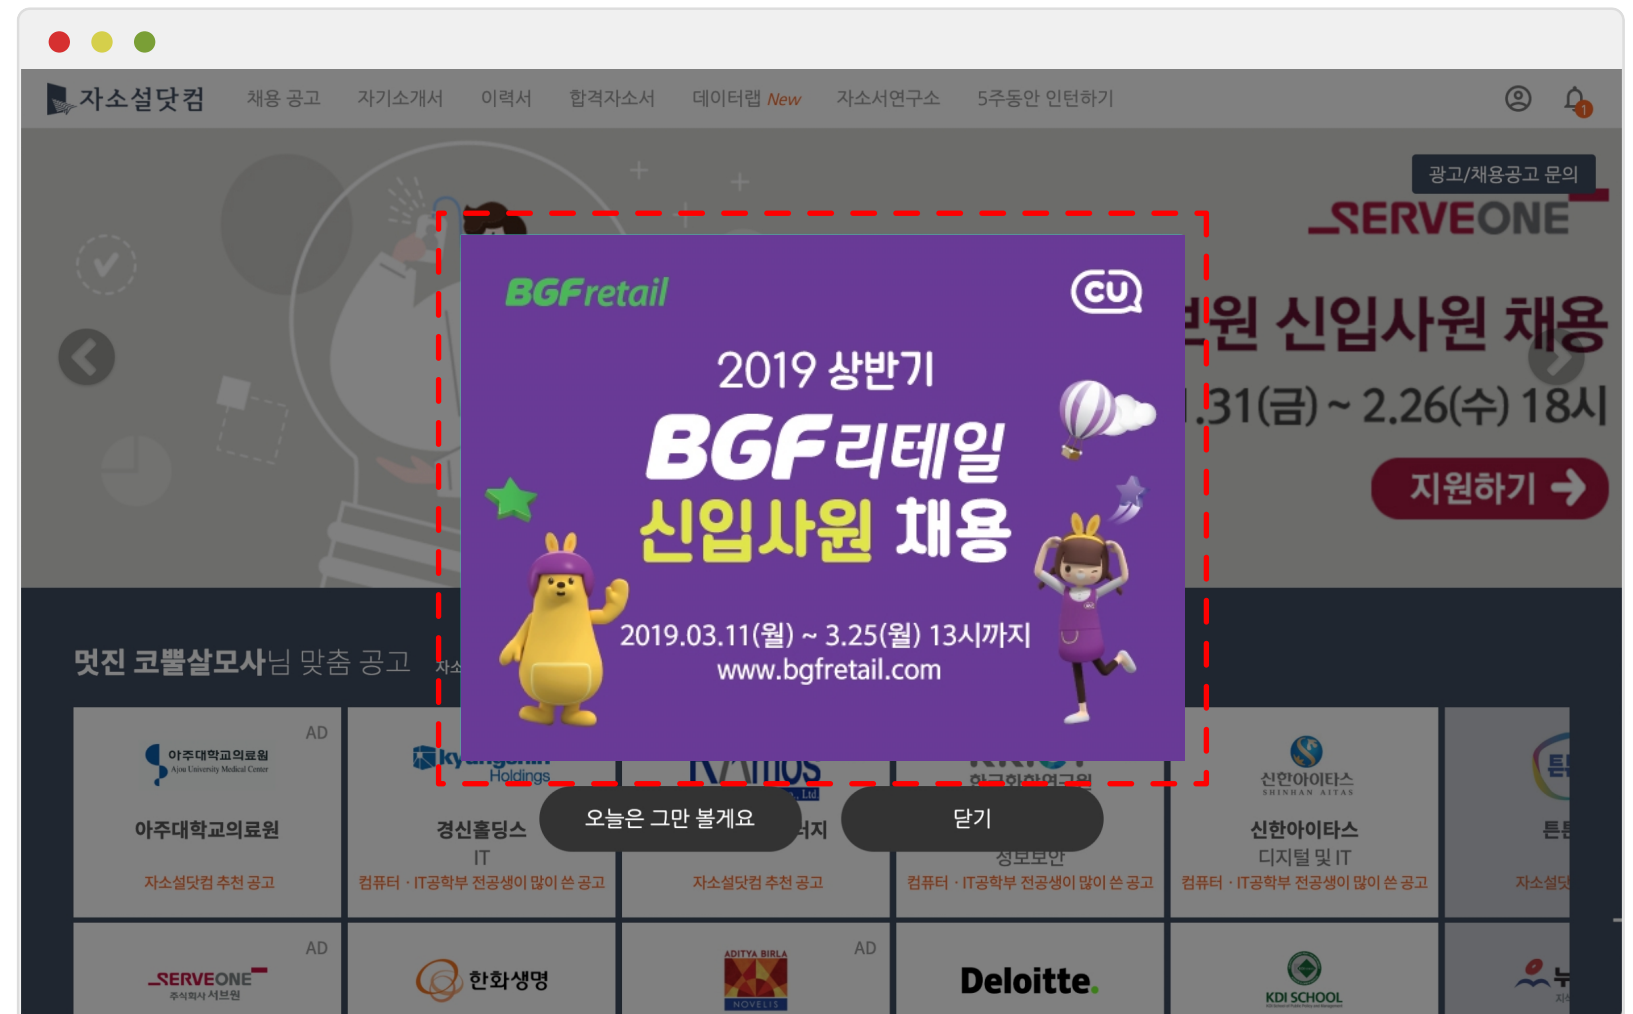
자소설닷컴 채용 공고 자기소개서 이력서 합격자소서 데이터랩 New 자소서연구소 5주동안 인턴하기

광고/채용공고 문의

SERVEONE

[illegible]원 신입사원 채용

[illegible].31(금) ~ 2.26(수) 18시

지원하기

BGFretail

CU

2019 상반기

BGF리테일

신입사원 채용

2019.03.11(월) ~ 3.25(월) 13시까지

www.bgfretail.com

멋진 코뿔살모사님 맞춤 공고

오늘은 그만 볼게요

닫기

| AD 아주대학교의료원 Ajou University Medical Center 아주대학교의료원 자소설닷컴 추천 공고 | Kyungshin Holdings 경신홀딩스 IT 컴퓨터 · IT공학부 전공생이 많이 쓴 공고 | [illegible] 자소설닷컴 추천 공고 | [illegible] 컴퓨터 · IT공학부 전공생이 많이 쓴 공고 | 신한아이타스 SHINHAN AITAS 신한아이타스 디지털 및 IT 컴퓨터 · IT공학부 전공생이 많이 쓴 공고 | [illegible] 자소설닷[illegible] |
|---|---|---|---|---|---|
| AD SERVEONE 주식회사 서브원 | 한화생명 | AD ADITYA BIRLA NOVELIS | Deloitte. | KDI SCHOOL | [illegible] |